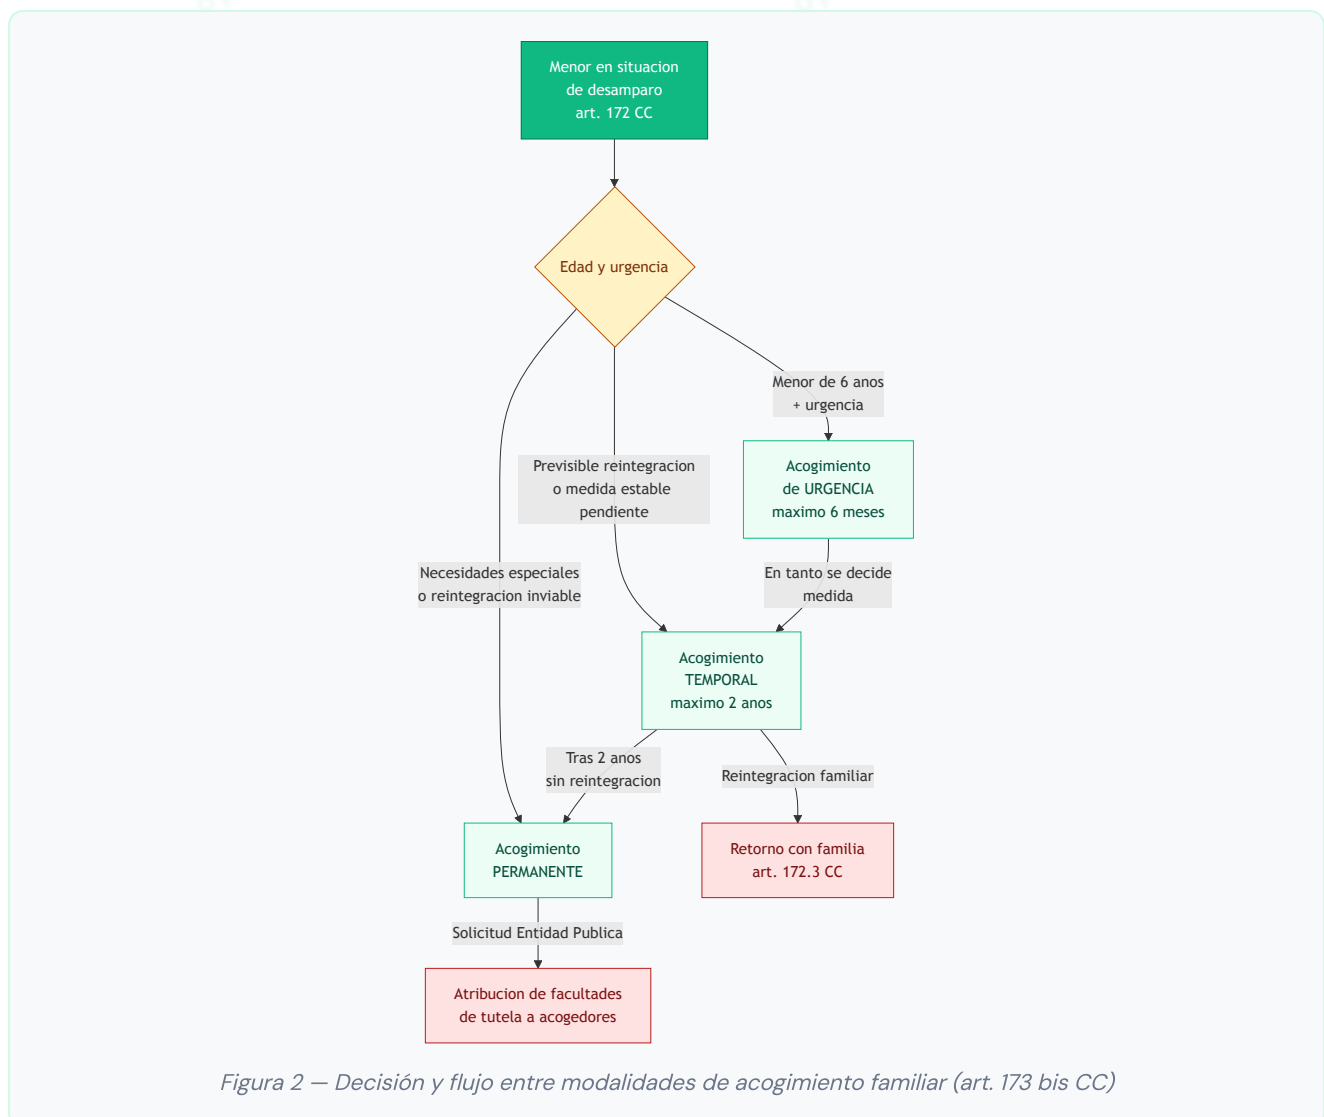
Menor en situacion de desamparo art. 172 CC

Edad y urgencia

Menor de 6 anos + urgencia

Acogimiento de URGENCIA maximo 6 meses

Previsible reintegracion o medida estable pendiente

Necesidades especiales o reintegracion inviable

En tanto se decide medida

Acogimiento TEMPORAL maximo 2 anos

Tras 2 anos sin reintegracion

Reintegracion familiar

Acogimiento PERMANENTE

Retorno con familia art. 172.3 CC

Solicitud Entidad Publica

Atribucion de facultades de tutela a acogedores

Figura 2 — Decisión y flujo entre modalidades de acogimiento familiar (art. 173 bis CC)